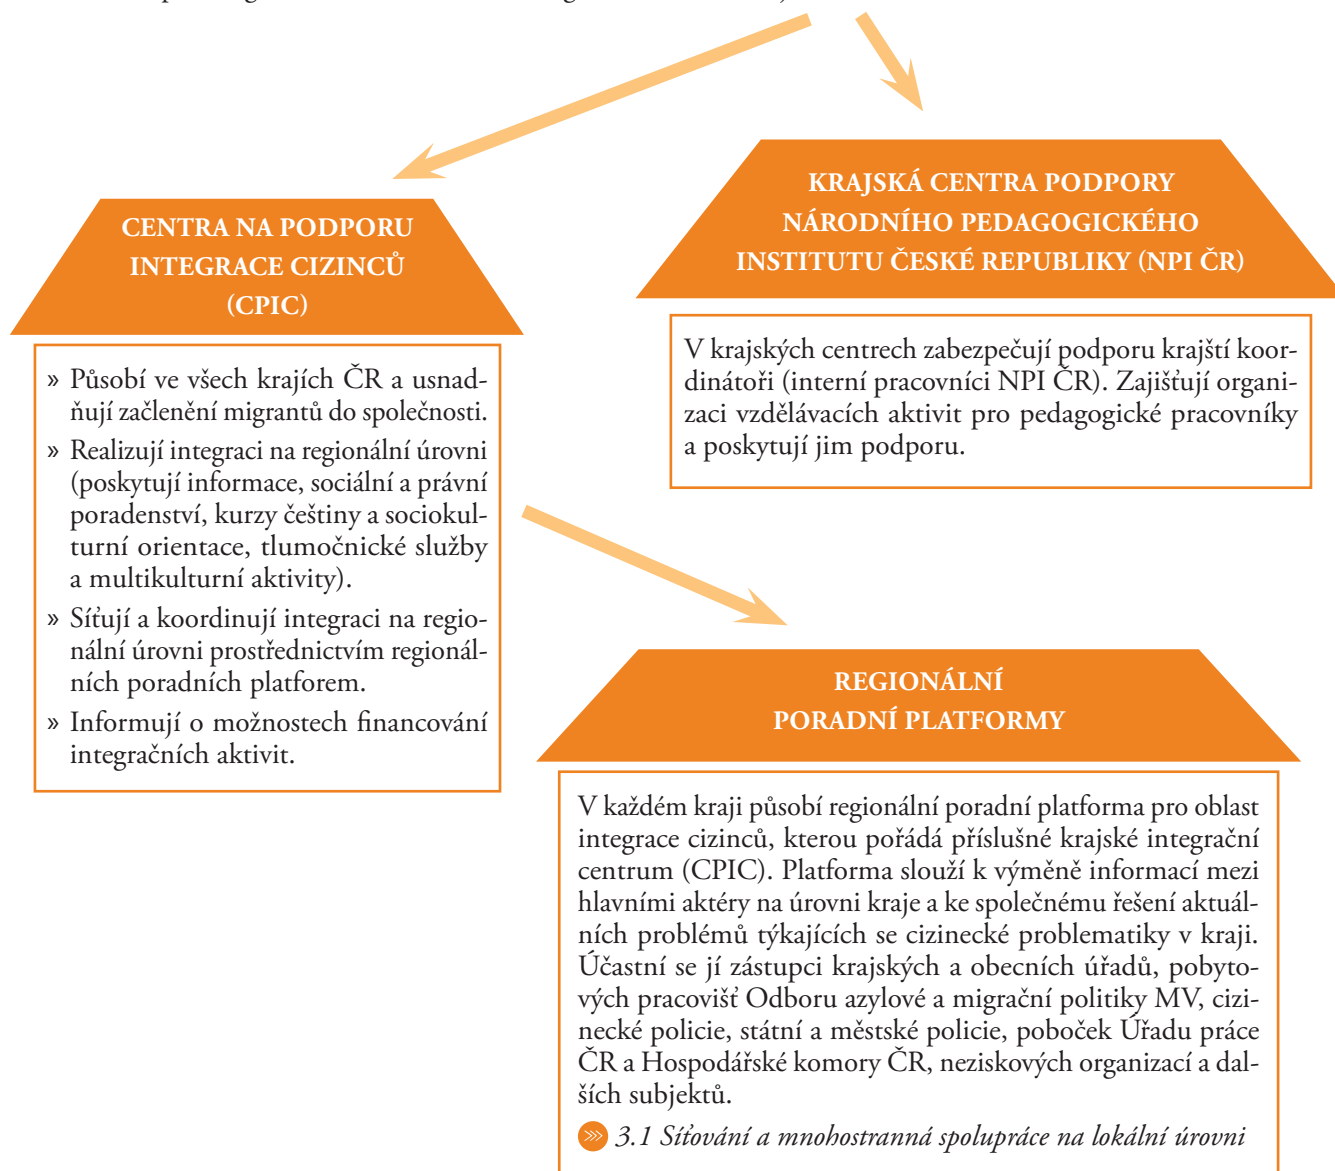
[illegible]

CENTRA NA PODPORU INTEGRACE CIZINCŮ (CPIC)

» Působí ve všech krajích ČR a usnadňují začlenění migrantů do společnosti.
» Realizují integraci na regionální úrovni (poskytují informace, sociální a právní poradenství, kurzy češtiny a sociokulturní orientace, tlumočnické služby a multikulturní aktivity).
» Síťují a koordinují integraci na regionální úrovni prostřednictvím regionálních poradních platforem.
» Informují o možnostech financování integračních aktivit.

KRAJSKÁ CENTRA PODPORY NÁRODNÍHO PEDAGOGICKÉHO INSTITUTU ČESKÉ REPUBLIKY (NPI ČR)

V krajských centrech zabezpečují podporu krajští koordinátoři (interní pracovníci NPI ČR). Zajišťují organizaci vzdělávacích aktivit pro pedagogické pracovníky a poskytují jim podporu.

REGIONÁLNÍ PORADNÍ PLATFORMY

V každém kraji působí regionální poradní platforma pro oblast integrace cizinců, kterou pořádá příslušné krajské integrační centrum (CPIC). Platforma slouží k výměně informací mezi hlavními aktéry na úrovni kraje a ke společnému řešení aktuálních problémů týkajících se cizinecké problematiky v kraji. Účastní se jí zástupci krajských a obecních úřadů, pobytových pracovišť Odboru azylové a migrační politiky MV, cizinecké policie, státní a městské policie, poboček Úřadu práce ČR a Hospodářské komory ČR, neziskových organizací a dalších subjektů.

3.1 Síťování a mnohostranná spolupráce na lokální úrovni